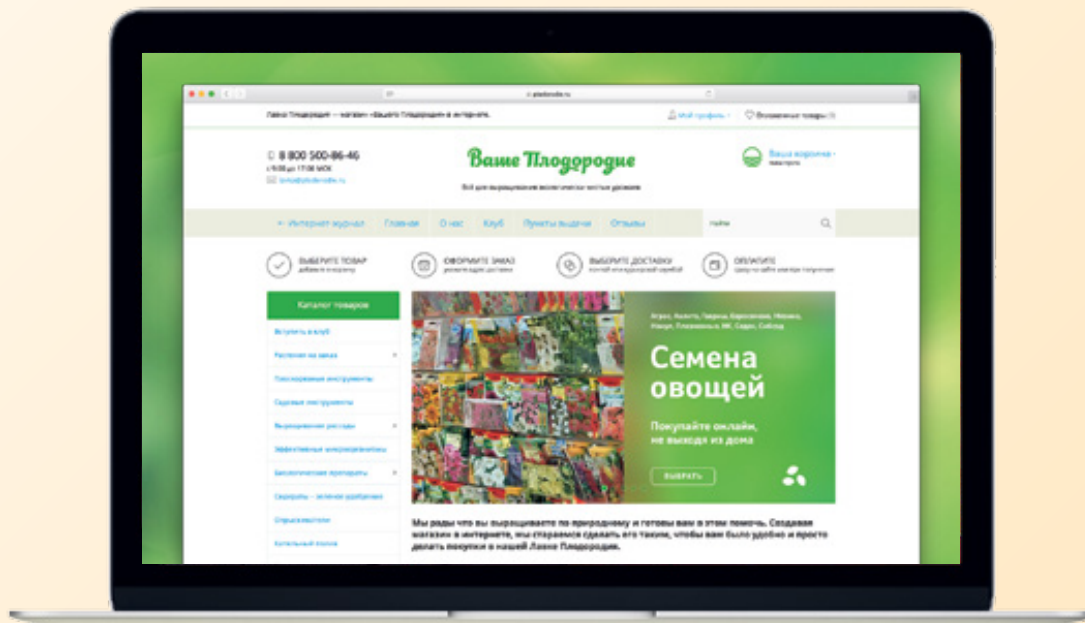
plodorodie.ru

Лавка Плодородия — магазин «Вашего Плодородия» в интернете.

Мой профиль · Отложенные товары

8 800 500-86-46
с 9:00 до 17:00 МСК
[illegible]@plodorodie.ru

Ваше Плодородие

Всё для выращивания экологически чистых урожаев

Ваша корзина
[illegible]

← Интернет журнал · Главная · О нас · Клуб · Пункты выдачи · Отзывы

Найти

ВЫБЕРИТЕ ТОВАР
добавьте в корзину

ОФОРМИТЕ ЗАКАЗ
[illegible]

ВЫБЕРИТЕ ДОСТАВКУ
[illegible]

ОПЛАТИТЕ
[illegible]

Каталог товаров

Вступить в клуб
Растения на заказ
Плоскорезные инструменты
Садовые инструменты
Выращивание рассады
Эффективные микроорганизмы
Биологические препараты
Сидераты – зеленое удобрение
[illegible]
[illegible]

Агрос, Аэлита, Гавриш, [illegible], Нанук, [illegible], Седек, Сибсад

Семена овощей

Покупайте онлайн, не выходя из дома

ВЫБРАТЬ

Мы рады что вы выращиваете по-природному и готовы вам в этом помочь. Создавая магазин в интернете, мы стараемся сделать его таким, чтобы вам было удобно и просто делать покупки в нашей Лавке Плодородия.